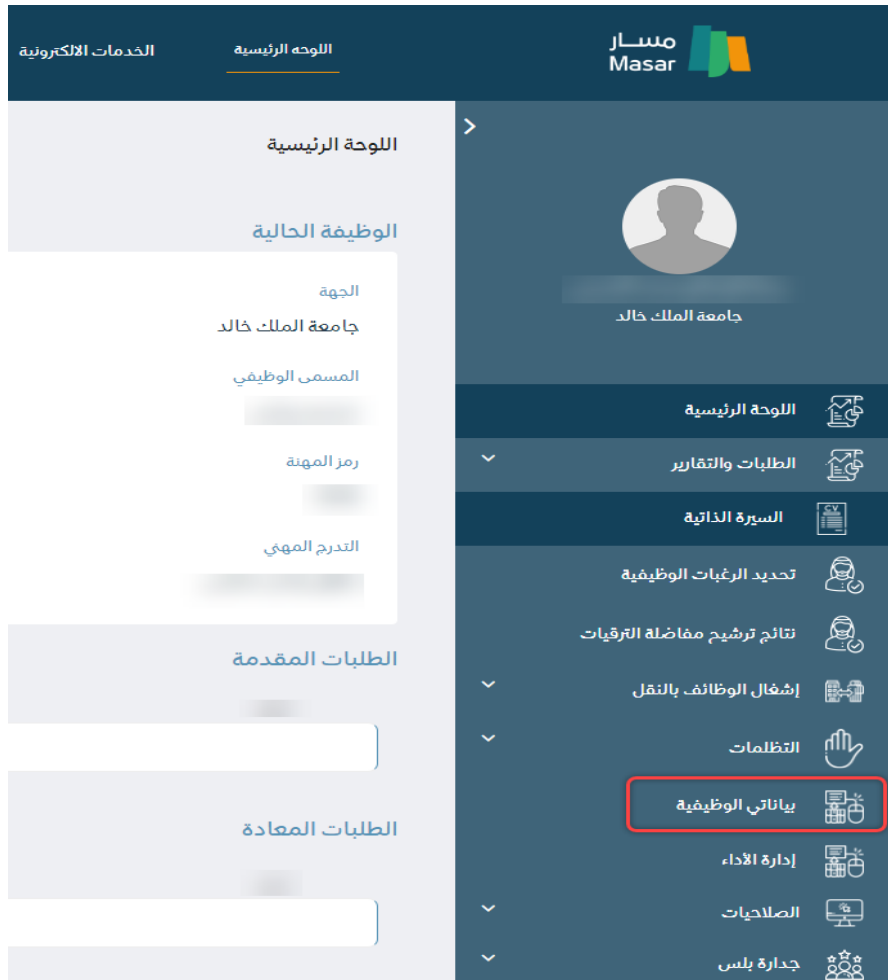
مسار
Masar

اللوحه الرئيسية

الخدمات الالكترونية

جامعة الملك خالد

اللوحة الرئيسية

الطلبات والتقارير

السيرة الذاتية

تحديد الرغبات الوظيفية

نتائج ترشيح مفاضلة الترقيات

إشغال الوظائف بالنقل

التظلمات

بياناتي الوظيفية

إدارة الأداء

الصلاحيات

جدارة بلس

اللوحة الرئيسية

الوظيفة الحالية

الجهة

جامعة الملك خالد

المسمى الوظيفي

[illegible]

رمز المهنة

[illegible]

التدرج المهني

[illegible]

الطلبات المقدمة

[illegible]

الطلبات المعادة

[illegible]